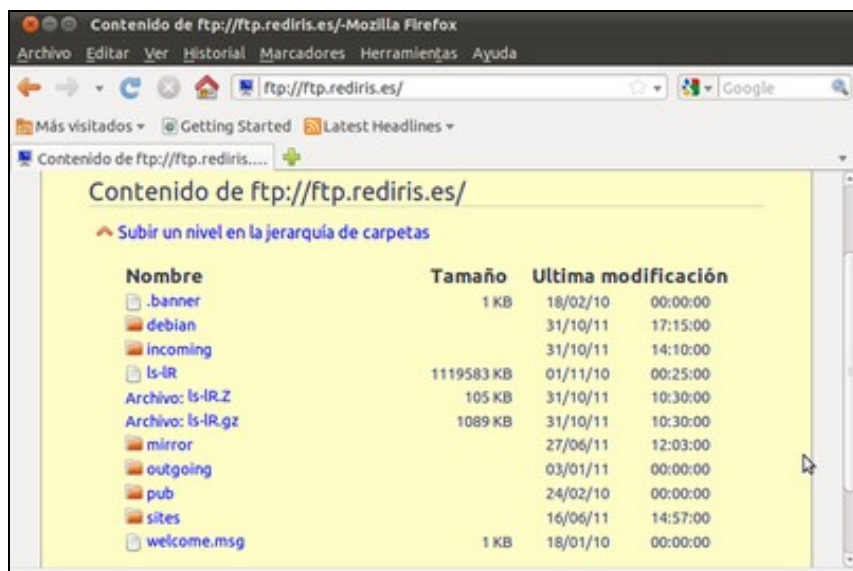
Contenido de ftp://ftp.rediris.es/-Mozilla Firefox

Archivo Editar Ver Historial Marcadores Herramientas Ayuda

ftp://ftp.rediris.es/

Google

Más visitados Getting Started Latest Headlines

Contenido de ftp://ftp.rediris....

Contenido de ftp://ftp.rediris.es/

Subir un nivel en la jerarquía de carpetas

| Nombre | Tamaño | Ultima modificación | |
|---|---|---|---|
| .banner | 1 KB | 18/02/10 | 00:00:00 |
| debian | | 31/10/11 | 17:15:00 |
| incoming | | 31/10/11 | 14:10:00 |
| ls-lR | 1119583 KB | 01/11/10 | 00:25:00 |
| Archivo: ls-lR.Z | 105 KB | 31/10/11 | 10:30:00 |
| Archivo: ls-lR.gz | 1089 KB | 31/10/11 | 10:30:00 |
| mirror | | 27/06/11 | 12:03:00 |
| outgoing | | 03/01/11 | 00:00:00 |
| pub | | 24/02/10 | 00:00:00 |
| sites | | 16/06/11 | 14:57:00 |
| welcome.msg | 1 KB | 18/01/10 | 00:00:00 |